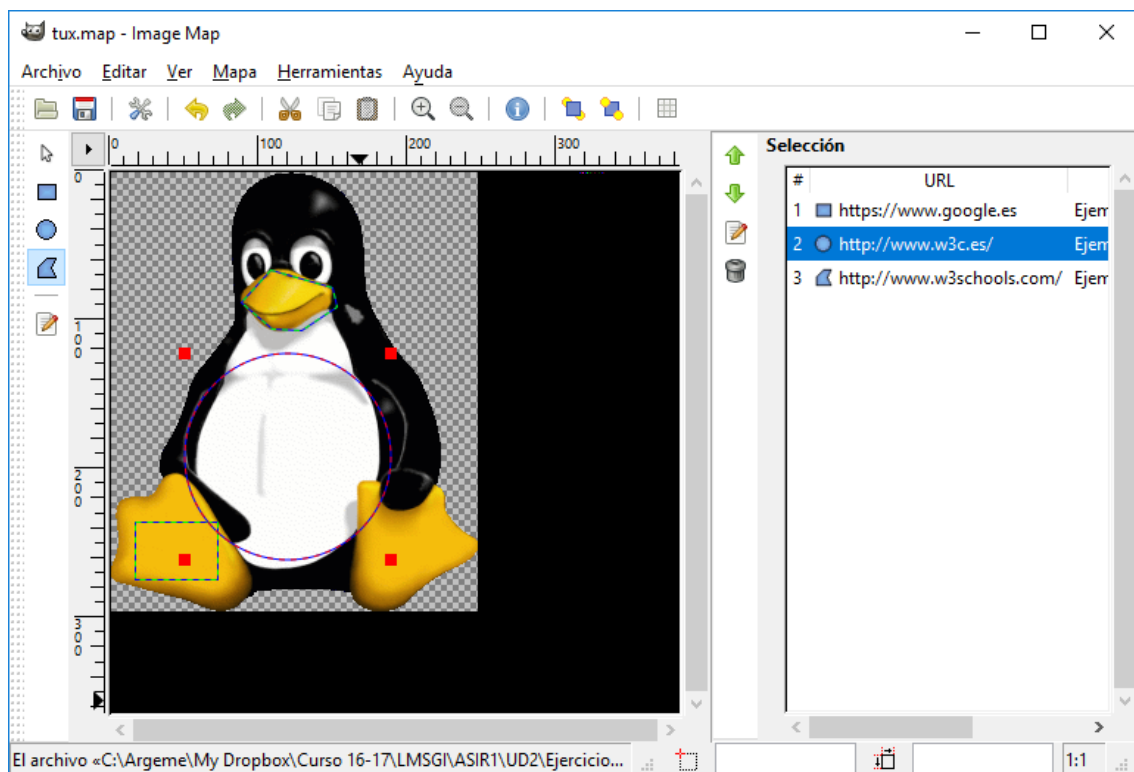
tux.map - Image Map

Archivo Editar Ver Mapa Herramientas Ayuda

0 100 200 300

1
0
0

2
0
0

3
0
0

Selección

| # | URL | |
|---|---|---|
| 1 | https://www.google.es | Ejem |
| 2 | http://www.w3c.es/ | Ejem |
| 3 | http://www.w3schools.com/ | Ejem |

El archivo «C:\Argeme\My Dropbox\Curso 16-17\LMSGI\ASIR1\UD2\Ejercicio...

1:1